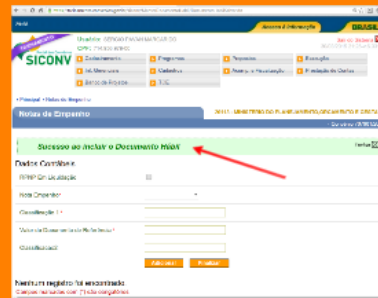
Portal
Acesso à informação
BRASIL
SICONV
Usuário: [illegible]
Credenciamento
Programas
Propostas
Execução
Meu Convênio
Cadastros
Acompanhamento e Fiscalização
Prestação de Contas
Banco de Arquivos
T.C.
• Principal • Notas de Empenho
Notas de Empenho
MINISTERIO DO PLANEJAMENTO, ORCAMENTO E GESTAO
Sucesso ao incluir o Documento Hábil
Dados Contábeis
Nota Empenho
Observação
Nenhum registro foi encontrado.
Campos marcados com (*) são obrigatórios